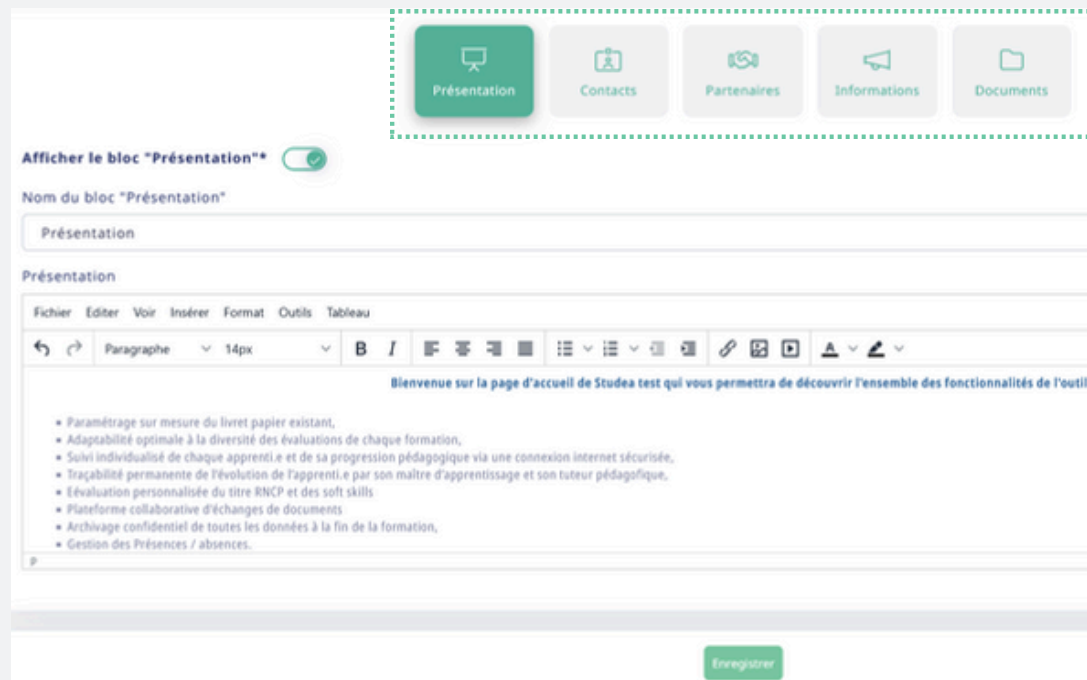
Présentation

Contacts

Partenaires

Informations

Documents

Afficher le bloc "Présentation"*

Nom du bloc "Présentation"

Présentation

Présentation

Fichier Editer Voir Insérer Format Outils Tableau

Paragraphe 14px B I

Bienvenue sur la page d'accueil de Studea test qui vous permettra de découvrir l'ensemble des fonctionnalités de l'outil

- Paramétrage sur mesure du livret papier existant,
- Adaptabilité optimale à la diversité des évaluations de chaque formation,
- Suivi individualisé de chaque apprenti.e et de sa progression pédagogique via une connexion internet sécurisée,
- Traçabilité permanente de l'évolution de l'apprenti.e par son maître d'apprentissage et son tuteur pédagogique,
- Évaluation personnalisée du titre RNCP et des soft skills
- Plateforme collaborative d'échanges de documents
- Archivage confidentiel de toutes les données à la fin de la formation,
- Gestion des Présences / absences.

p

Enregistrer